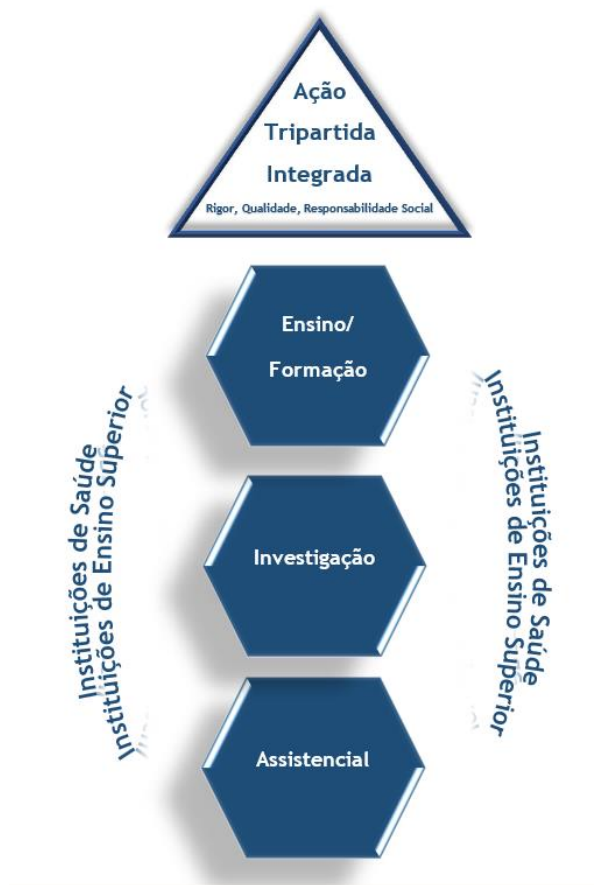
Ação
Tripartida
Integrada
Rigor, Qualidade, Responsabilidade Social

Ensino/
Formação

Investigação

Assistencial

Instituições de Saúde
Instituições de Ensino Superior

Instituições de Saúde
Instituições de Ensino Superior